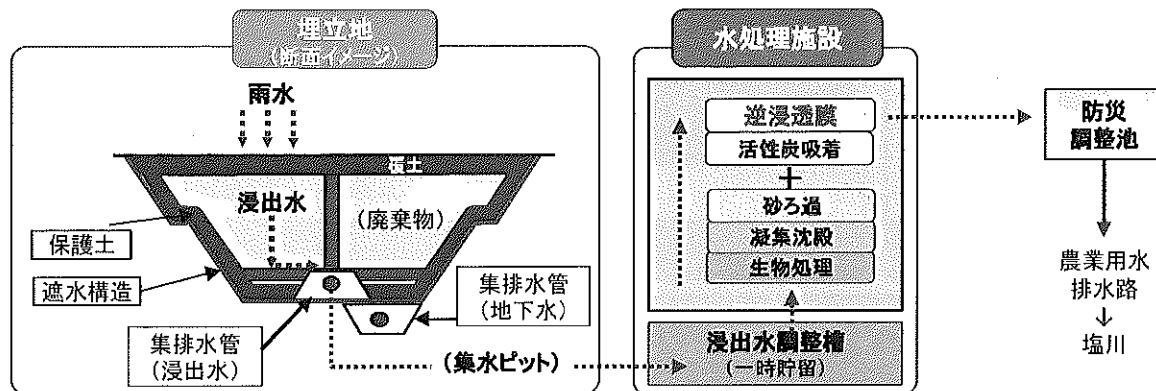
埋立地
（断面イメージ）

雨水

覆土

浸出水

（廃棄物）

保護土

遮水構造

集排水管
（地下水）

集排水管
（浸出水）

（集水ピット）

水処理施設

逆浸透膜

活性炭吸着

＋

砂ろ過

凝集沈殿

生物処理

浸出水調整槽
（一時貯留）

防災
調整池

農業用水
排水路
↓
塩川